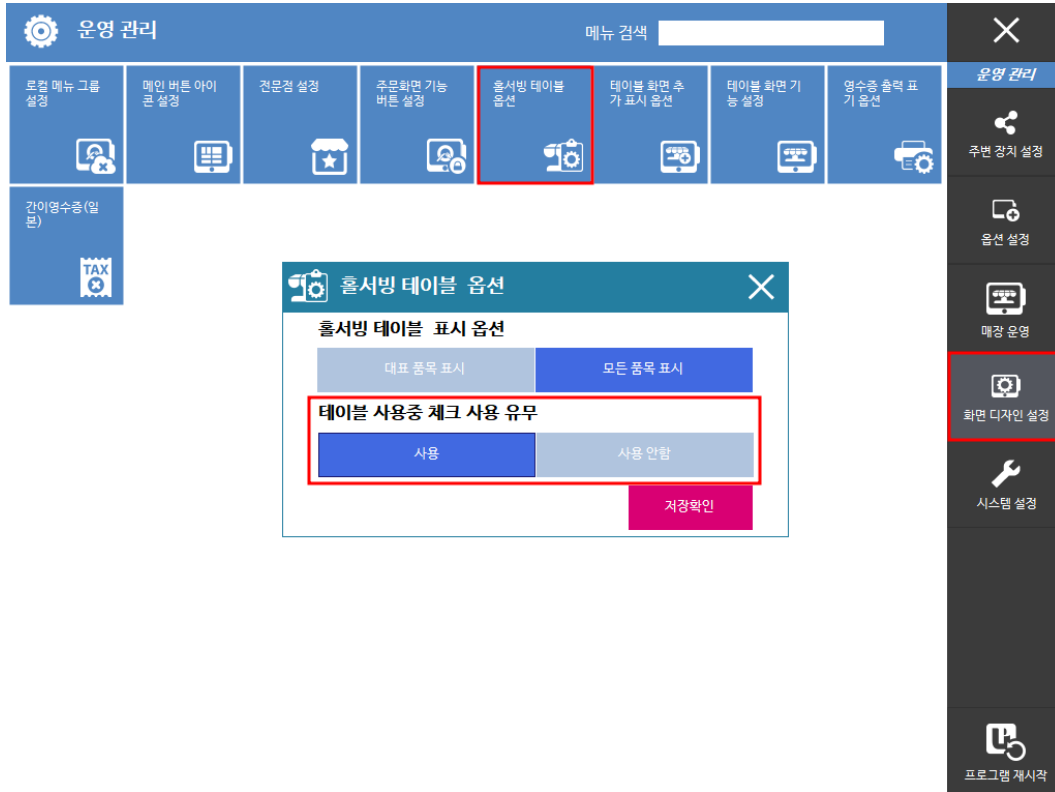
운영 관리

메뉴 검색

로컬 메뉴 그룹 설정

메인 버튼 아이콘 설정

전문점 설정

주문화면 기능 버튼 설정

홀서빙 테이블 옵션

테이블 화면 추가 표시 옵션

테이블 화면 기능 설정

영수증 출력 표기 옵션

간이영수증(일본)

TAX

홀서빙 테이블 옵션

홀서빙 테이블 표시 옵션

대표 품목 표시

모든 품목 표시

테이블 사용중 체크 사용 유무

사용

사용 안함

저장확인

운영 관리

주변 장치 설정

옵션 설정

매장 운영

화면 디자인 설정

시스템 설정

프로그램 재시작